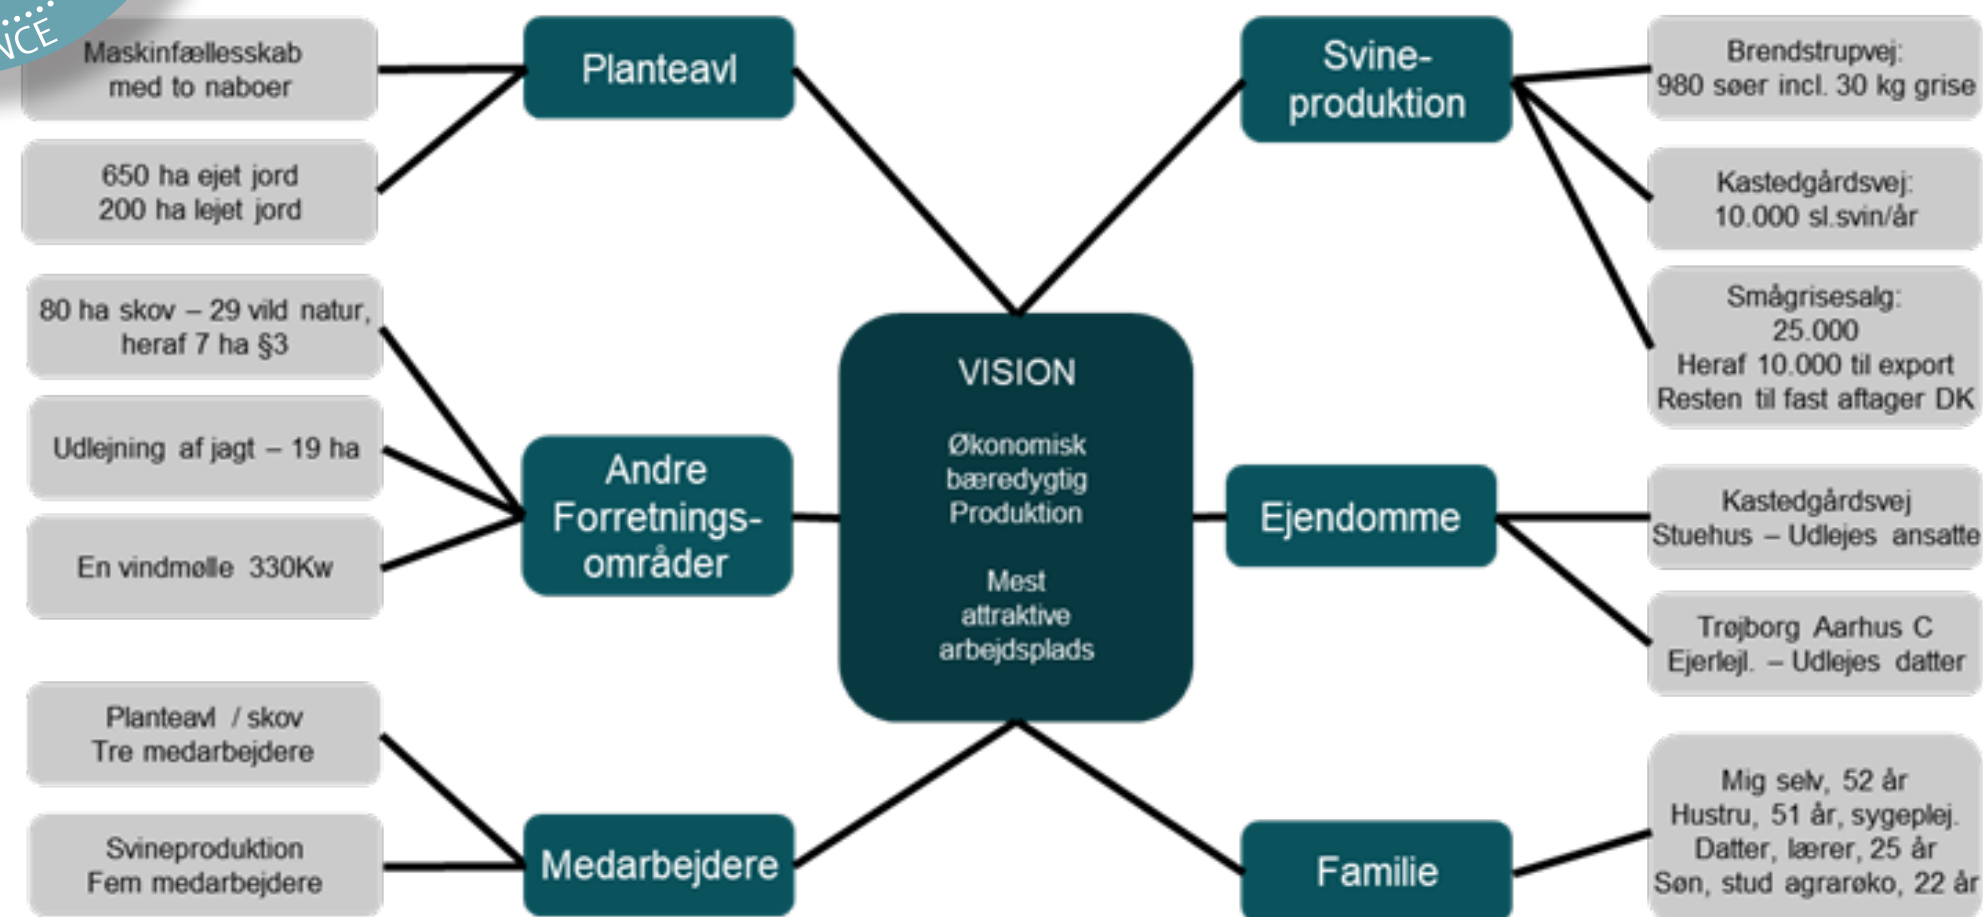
NCE

Maskinfællesskab med to naboer

650 ha ejet jord
200 ha lejet jord

80 ha skov – 29 vild natur, heraf 7 ha §3

Udlejning af jagt – 19 ha

En vindmølle 330Kw

Planteavl / skov
Tre medarbejdere

Svineproduktion
Fem medarbejdere

Planteavl

Andre Forretningsområder

Medarbejdere

VISION

Økonomisk bæredygtig Produktion

Mest attraktive arbejdsplads

Svineproduktion

Ejendomme

Familie

Brendstrupvej:
980 søer incl. 30 kg grise

Kastedgårdsvej:
10.000 sl.svin/år

Smågrisesalg:
25.000
Heraf 10.000 til export
Resten til fast aftager DK

Kastedgårdsvej
Stuehus – Udlejes ansatte

Trøjborg Aarhus C
Ejerlejl. – Udlejes datter

Mig selv, 52 år
Hustru, 51 år, sygeplej.
Datter, lærer, 25 år
Søn, stud agraraøko, 22 år